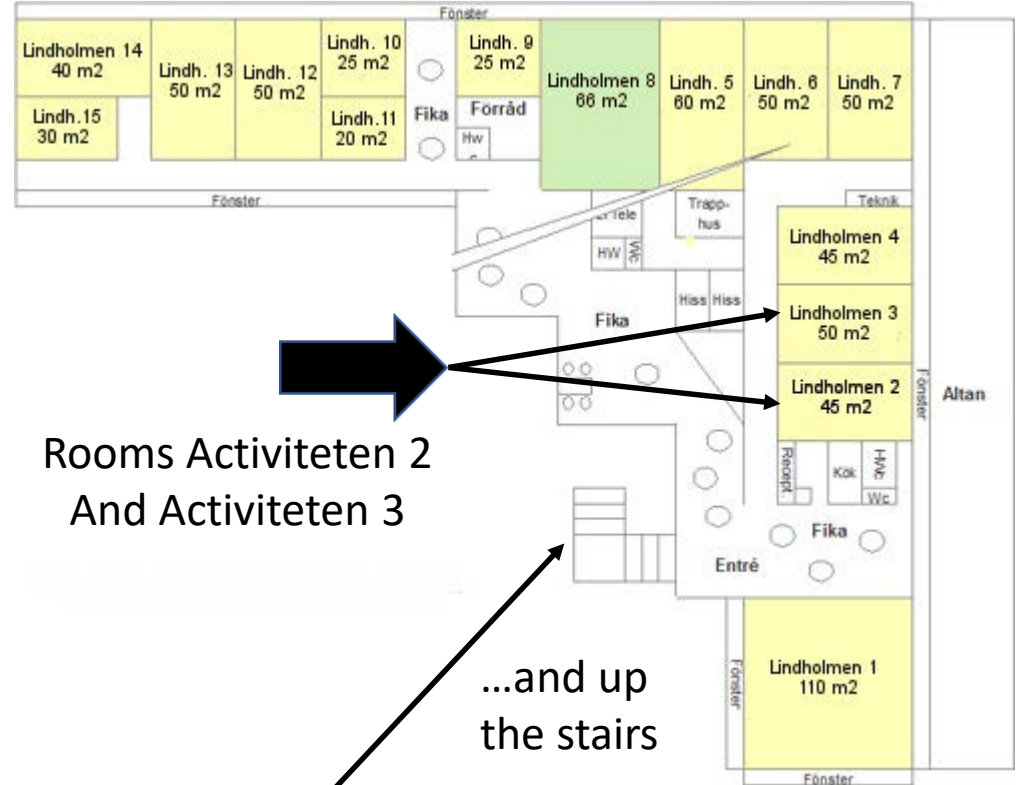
Fönster

Lindholmen 14
40 m2

Lindh.15
30 m2

Lindh. 13
50 m2

Lindh. 12
50 m2

Lindh. 10
25 m2

Lindh.11
20 m2

Fika

Lindh. 9
25 m2

Förråd

Hw

Lindholmen 8
66 m2

Lindh. 5
60 m2

Lindh. 6
50 m2

Lindh. 7
50 m2

Fönster

Teknik

El Tele

HW

WC

Trapphus

Lindholmen 4
45 m2

Hiss

Hiss

Fika

Lindholmen 3
50 m2

Lindholmen 2
45 m2

Fönster

Altan

Reception

Kök

HWC

Wc

Fika

Entré

Rooms Activiteten 2
And Activiteten 3

Fönster

Lindholmen 1
110 m2

…and up
the stairs

Fönster